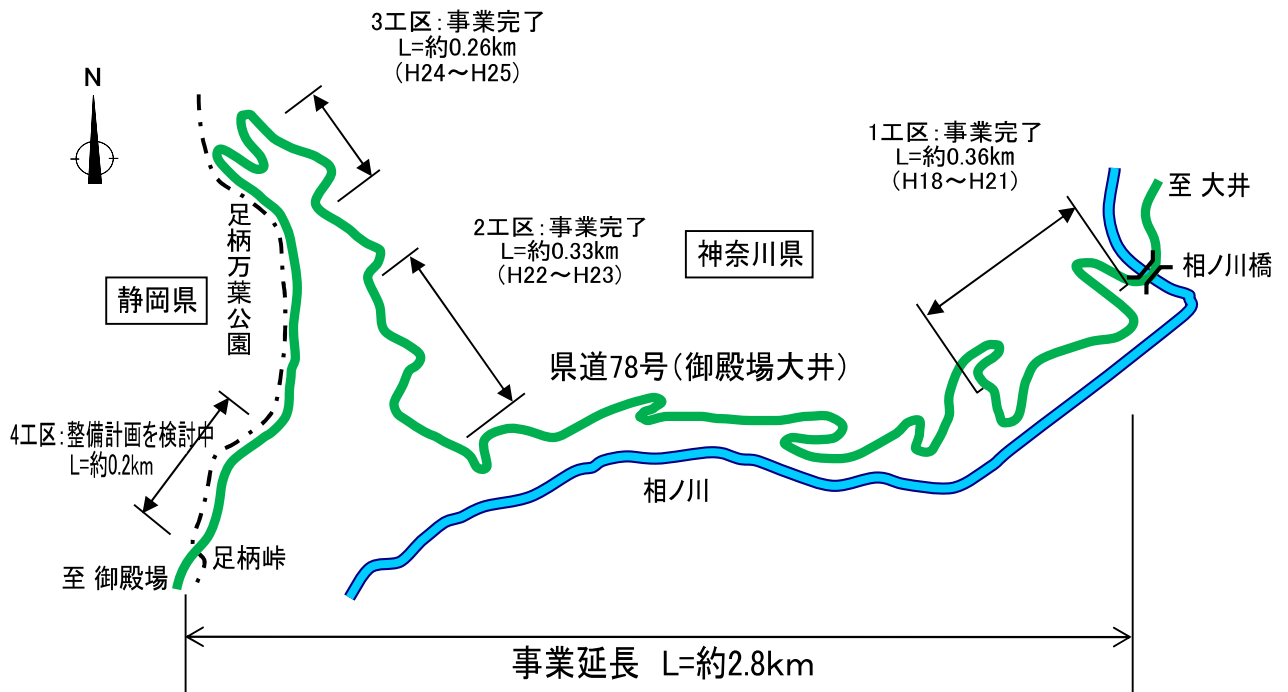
3工区:事業完了
L=約0.26km
(H24～H25)

N

足柄万葉公園

静岡県

2工区:事業完了
L=約0.33km
(H22～H23)

神奈川県

1工区:事業完了
L=約0.36km
(H18～H21)

至 大井

相ノ川橋

県道78号(御殿場大井)

4工区:整備計画を検討中
L=約0.2km

相ノ川

足柄峠

至 御殿場

事業延長 L=約2.8km